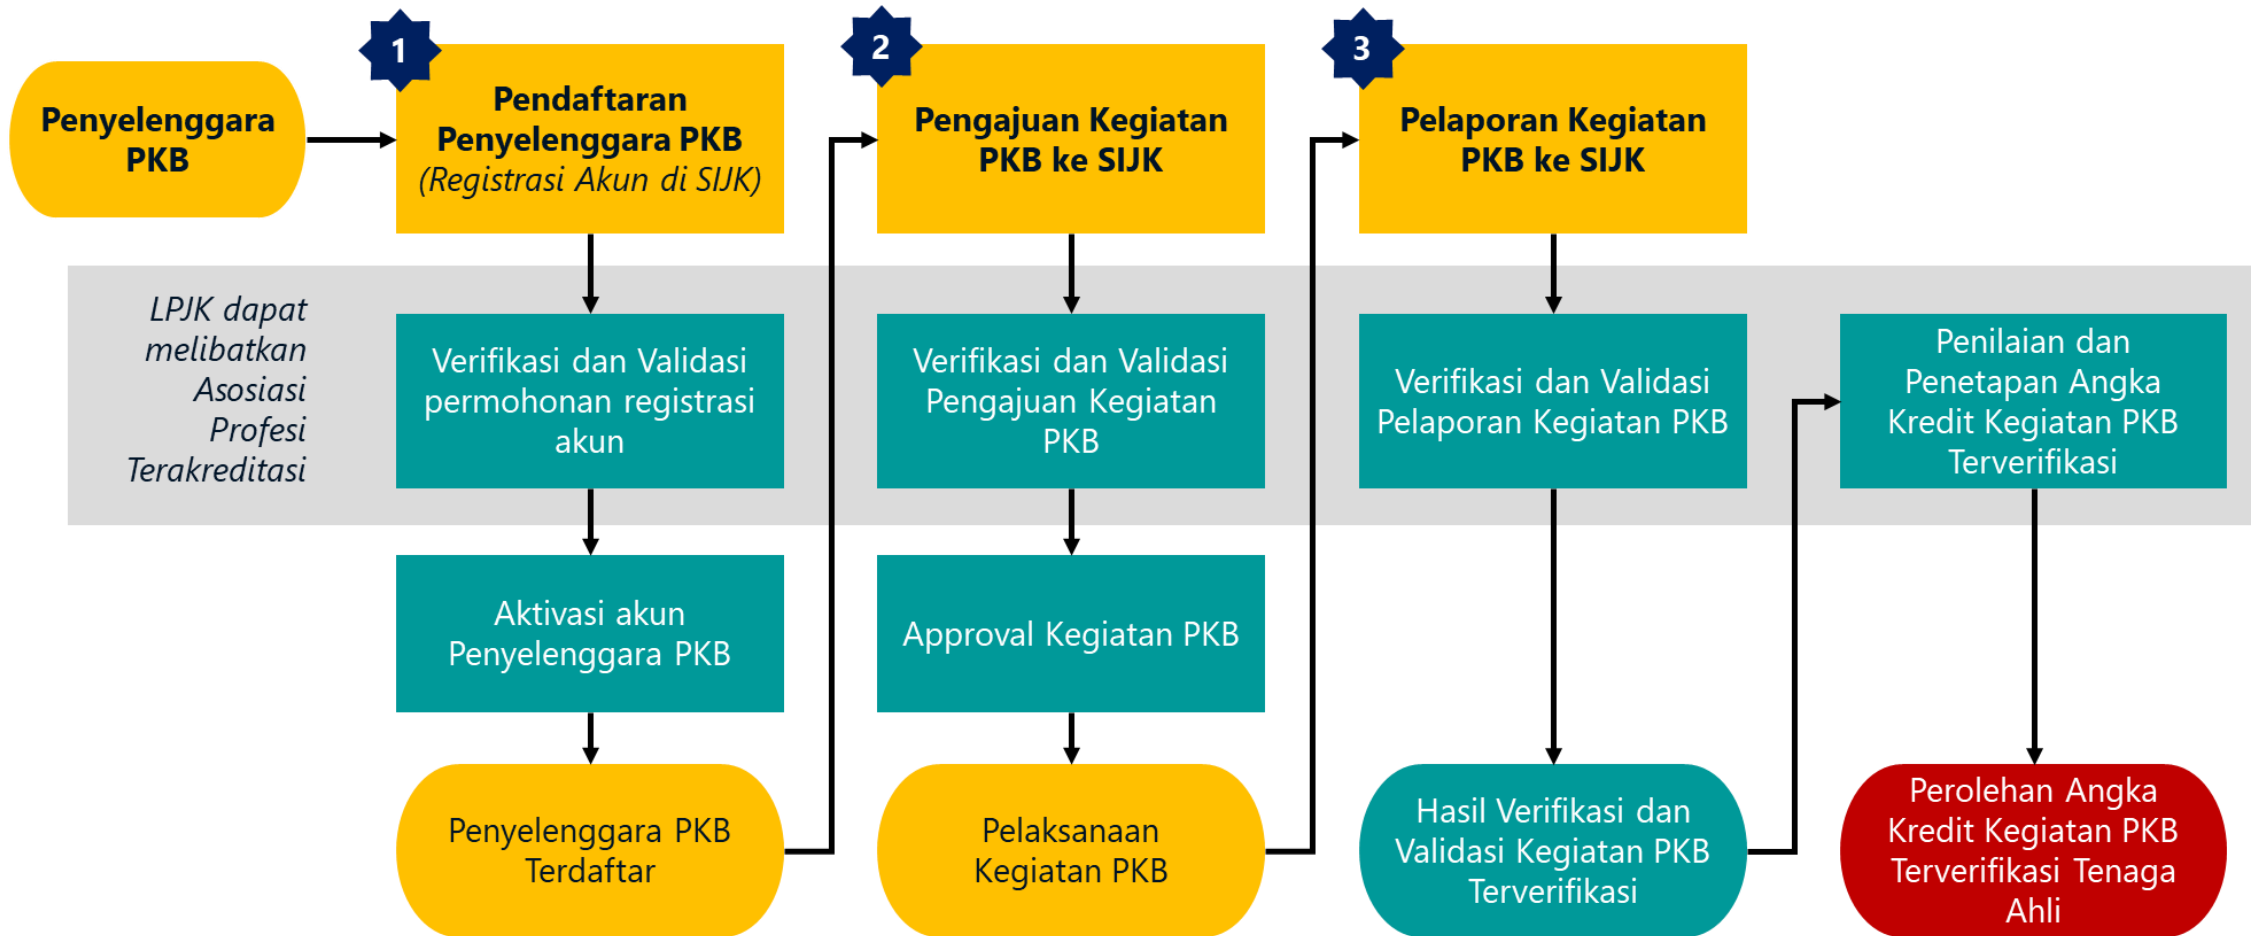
Penyelenggara PKB

1
Pendaftaran Penyelenggara PKB
(Registrasi Akun di SIJK)

2
Pengajuan Kegiatan PKB ke SIJK

3
Pelaporan Kegiatan PKB ke SIJK

LPJK dapat melibatkan Asosiasi Profesi Terakreditasi

Verifikasi dan Validasi permohonan registrasi akun

Verifikasi dan Validasi Pengajuan Kegiatan PKB

Verifikasi dan Validasi Pelaporan Kegiatan PKB

Penilaian dan Penetapan Angka Kredit Kegiatan PKB Terverifikasi

Aktivasi akun Penyelenggara PKB

Approval Kegiatan PKB

Penyelenggara PKB Terdaftar

Pelaksanaan Kegiatan PKB

Hasil Verifikasi dan Validasi Kegiatan PKB Terverifikasi

Perolehan Angka Kredit Kegiatan PKB Terverifikasi Tenaga Ahli